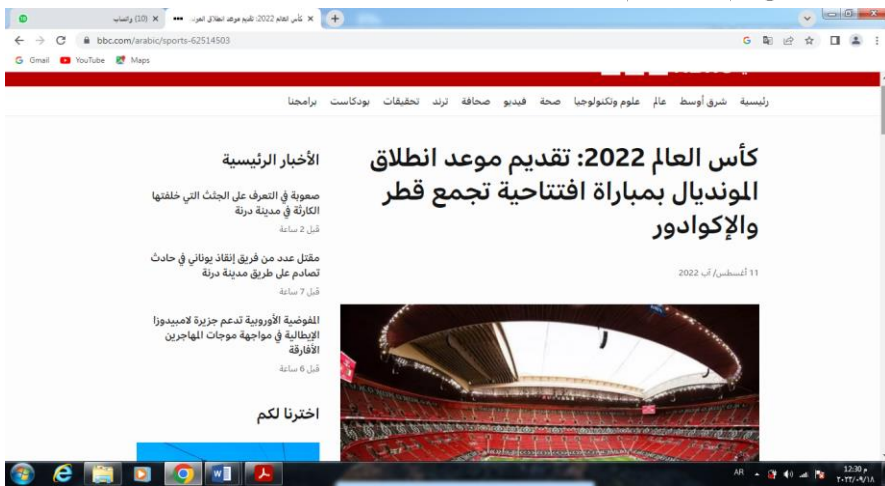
(10) واتساب
كأس العالم 2022: تقديم موعد انطلاق المو...
bbc.com/arabic/sports-62514503
Gmail YouTube Maps

رئيسية شرق أوسط عالم علوم وتكنولوجيا صحة فيديو صحافة ترند تحقيقات بودكاست برامجنا

كأس العالم 2022: تقديم موعد انطلاق المونديال بمباراة افتتاحية تجمع قطر والإكوادور

11 أغسطس/ آب 2022

الأخبار الرئيسية

صعوبة في التعرف على الجثث التي خلفتها الكارثة في مدينة درنة
قبل 2 ساعة

مقتل عدد من فريق إنقاذ يوناني في حادث تصادم على طريق مدينة درنة
قبل 7 ساعة

المفوضية الأوروبية تدعم جزيرة لامبيدوزا الإيطالية في مواجهة موجات المهاجرين الأفارقة
قبل 6 ساعة

اخترنا لكم

AR 12:30 م ٢٠٢٣/٠٩/١٨